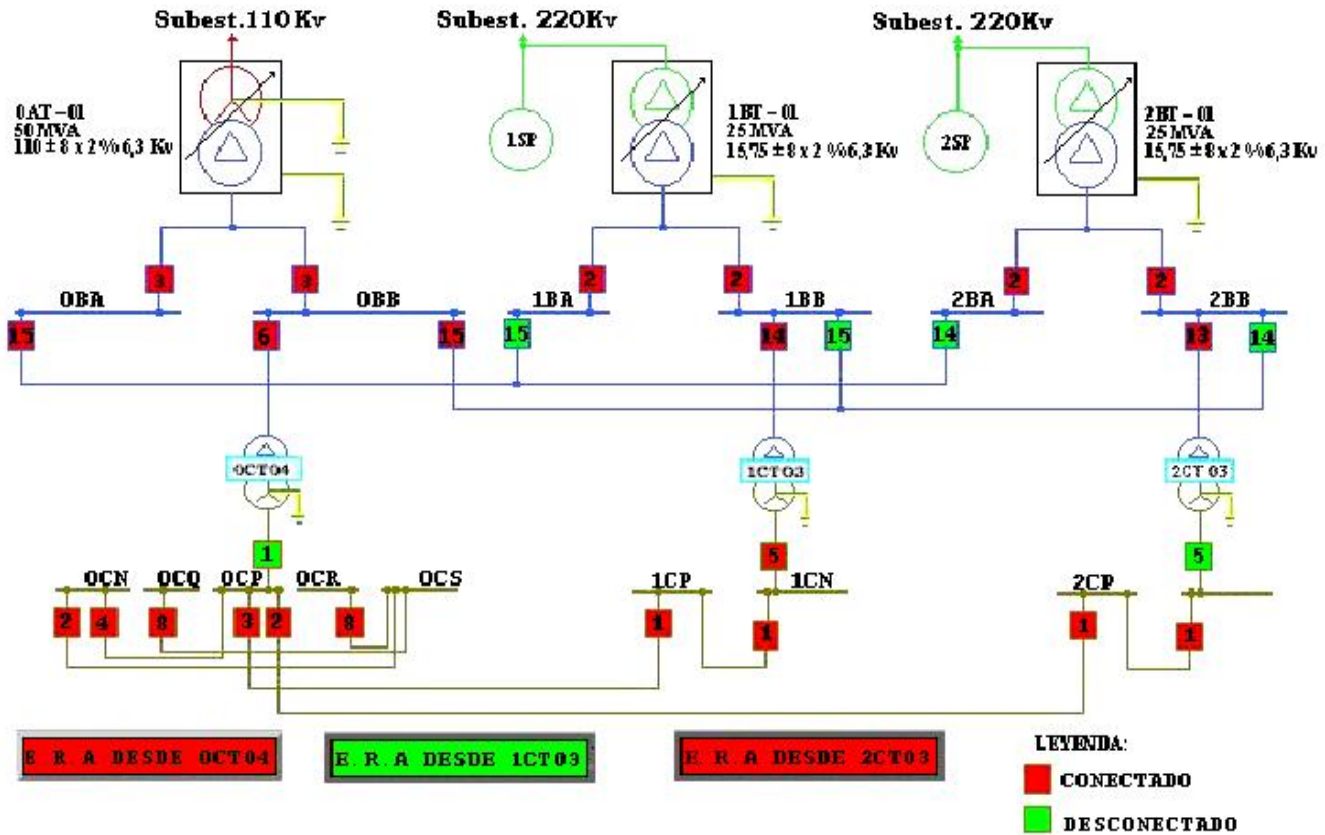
Subest.110 Kv

Subest. 220Kv

Subest. 220Kv

0AT – 01
50 MVA
110 ± 8 x 2 % 6,3 Kv

1SP

1BT – 01
25 MVA
15,75 ± 8 x 2 % 6,3 Kv

2SP

2BT – 01
25 MVA
15,75 ± 8 x 2 % 6,3 Kv

3
3
2
2
2
2

0BA
0BB
1BA
1BB
2BA
2BB

15
6
15
15
14
15
14
13
14

0CT04
1CT03
2CT03

1
5
5

0CN
0CQ
0CP
0CR
0CS
1CP
1CN
2CP

2
4
8
3
2
8
1
1
1
1

E. R. A DESDE 0CT04

E. R. A DESDE 1CT03

E. R. A DESDE 2CT03

LEYENDA:
CONECTADO
DESCONECTADO